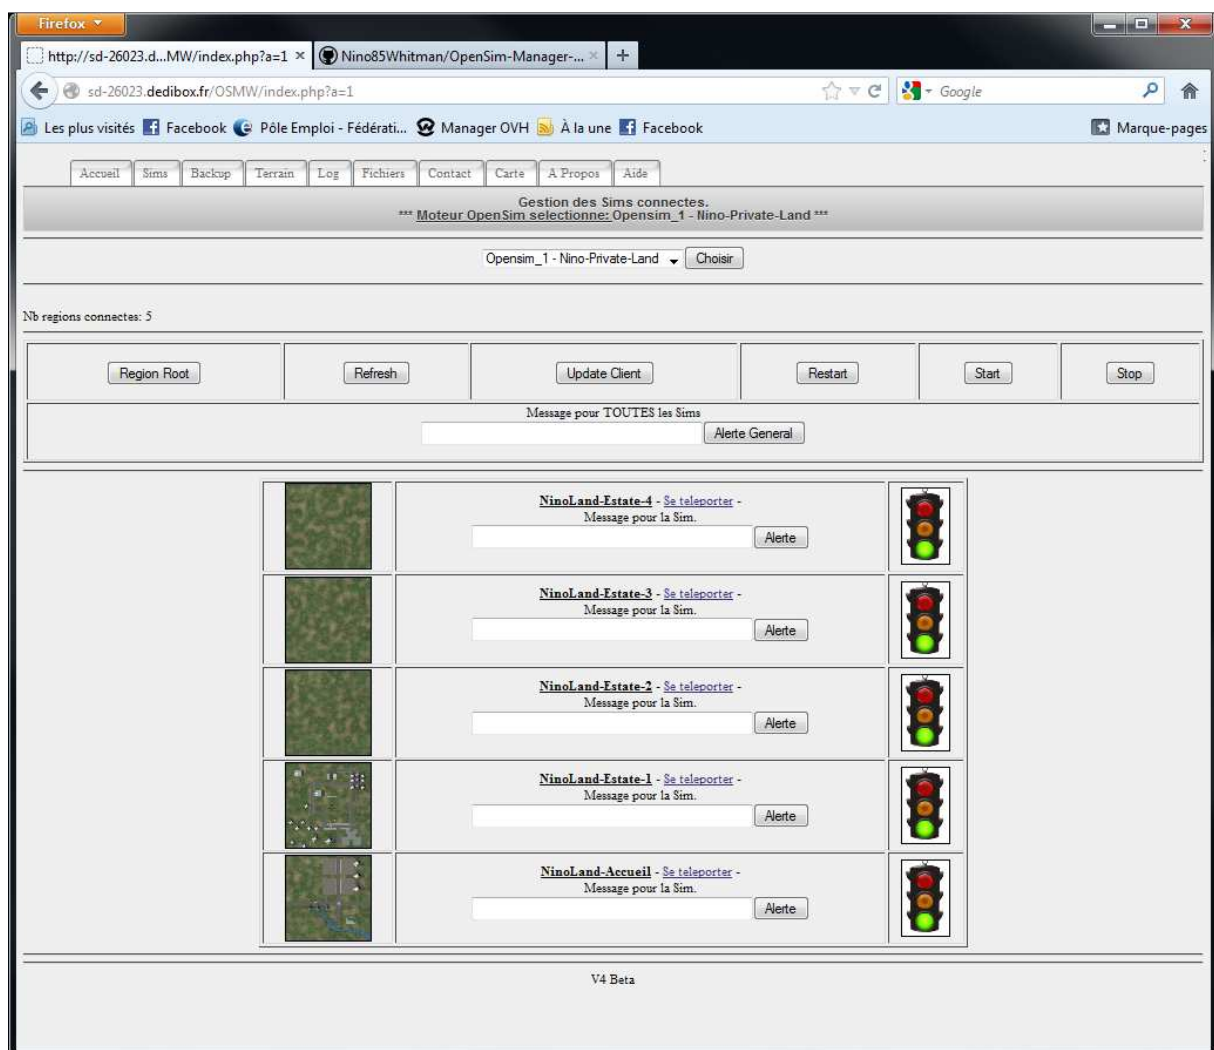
Firefox

http://sd-26023.d...MW/index.php?a=1 ×
Nino85Whitman/OpenSim-Manager-... ×
+

sd-26023.dedibox.fr/OSMW/index.php?a=1

Google

Les plus visités  Facebook  Pôle Emploi - Fédérati...  Manager OVH  À la une  Facebook  Marque-pages

Accueil | Sims | Backup | Terrain | Log | Fichiers | Contact | Carte | A Propos | Aide

Gestion des Sims connectes.
*** Moteur OpenSim selectionne: Opensim_1 - Nino-Private-Land ***

Opensim_1 - Nino-Private-Land  Choisir

Nb regions connectes: 5

| Region Root | Refresh | Update Client | Restart | Start | Stop |
|---|---|---|---|---|---|

Message pour TOUTES les Sims
Alerte General

NinoLand-Estate-4 - Se teleporter -
Message pour la Sim.
Alerte

NinoLand-Estate-3 - Se teleporter -
Message pour la Sim.
Alerte

NinoLand-Estate-2 - Se teleporter -
Message pour la Sim.
Alerte

NinoLand-Estate-1 - Se teleporter -
Message pour la Sim.
Alerte

NinoLand-Accueil - Se teleporter -
Message pour la Sim.
Alerte

V4 Beta